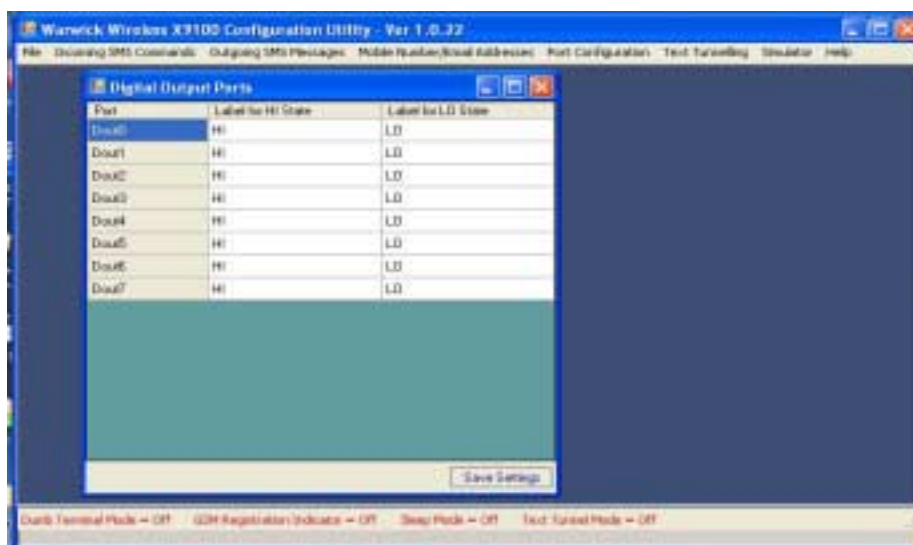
Warwick Wireless X9100 Configuration Utility - Ver 1.0.22

File  Incoming SMS Commands  Outgoing SMS Messages  Mobile Number/Email Addresses  Port Configuration  Text Tunnelling  Simulator  Help

Digital Output Ports

| Port | Label for HI State | Label for LO State |
|---|---|---|
| Dout0 | HI | LO |
| Dout1 | HI | LO |
| Dout2 | HI | LO |
| Dout3 | HI | LO |
| Dout4 | HI | LO |
| Dout5 | HI | LO |
| Dout6 | HI | LO |
| Dout7 | HI | LO |

Save Settings

Dumb Terminal Mode = Off   GSM Registration Indicator = Off   Sleep Mode = Off   Text Tunnel Mode = Off